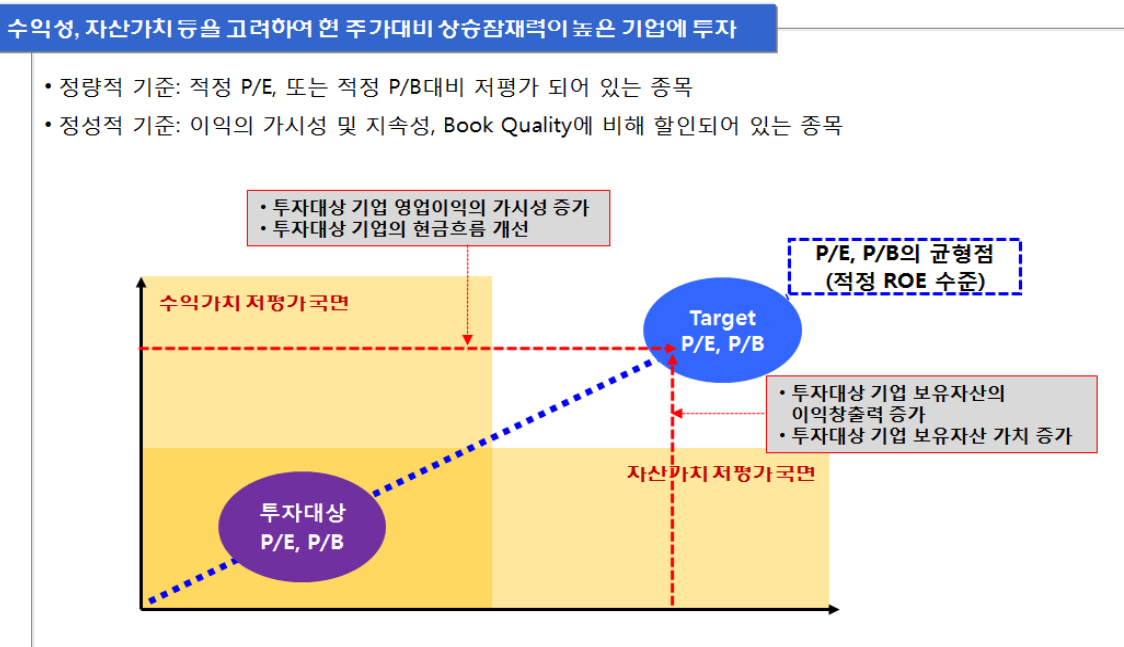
수익성, 자산가치 등을 고려하여 현 주가대비 상승잠재력이 높은 기업에 투자

• 정량적 기준: 적정 P/E, 또는 적정 P/B대비 저평가 되어 있는 종목

• 정성적 기준: 이익의 가시성 및 지속성, Book Quality에 비해 할인되어 있는 종목

• 투자대상 기업 영업이익의 가시성 증가
• 투자대상 기업의 현금흐름 개선

P/E, P/B의 균형점
(적정 ROE 수준)

수익가치 저평가국면

Target
P/E, P/B

• 투자대상 기업 보유자산의 이익창출력 증가
• 투자대상 기업 보유자산 가치 증가

자산가치 저평가국면

투자대상
P/E, P/B